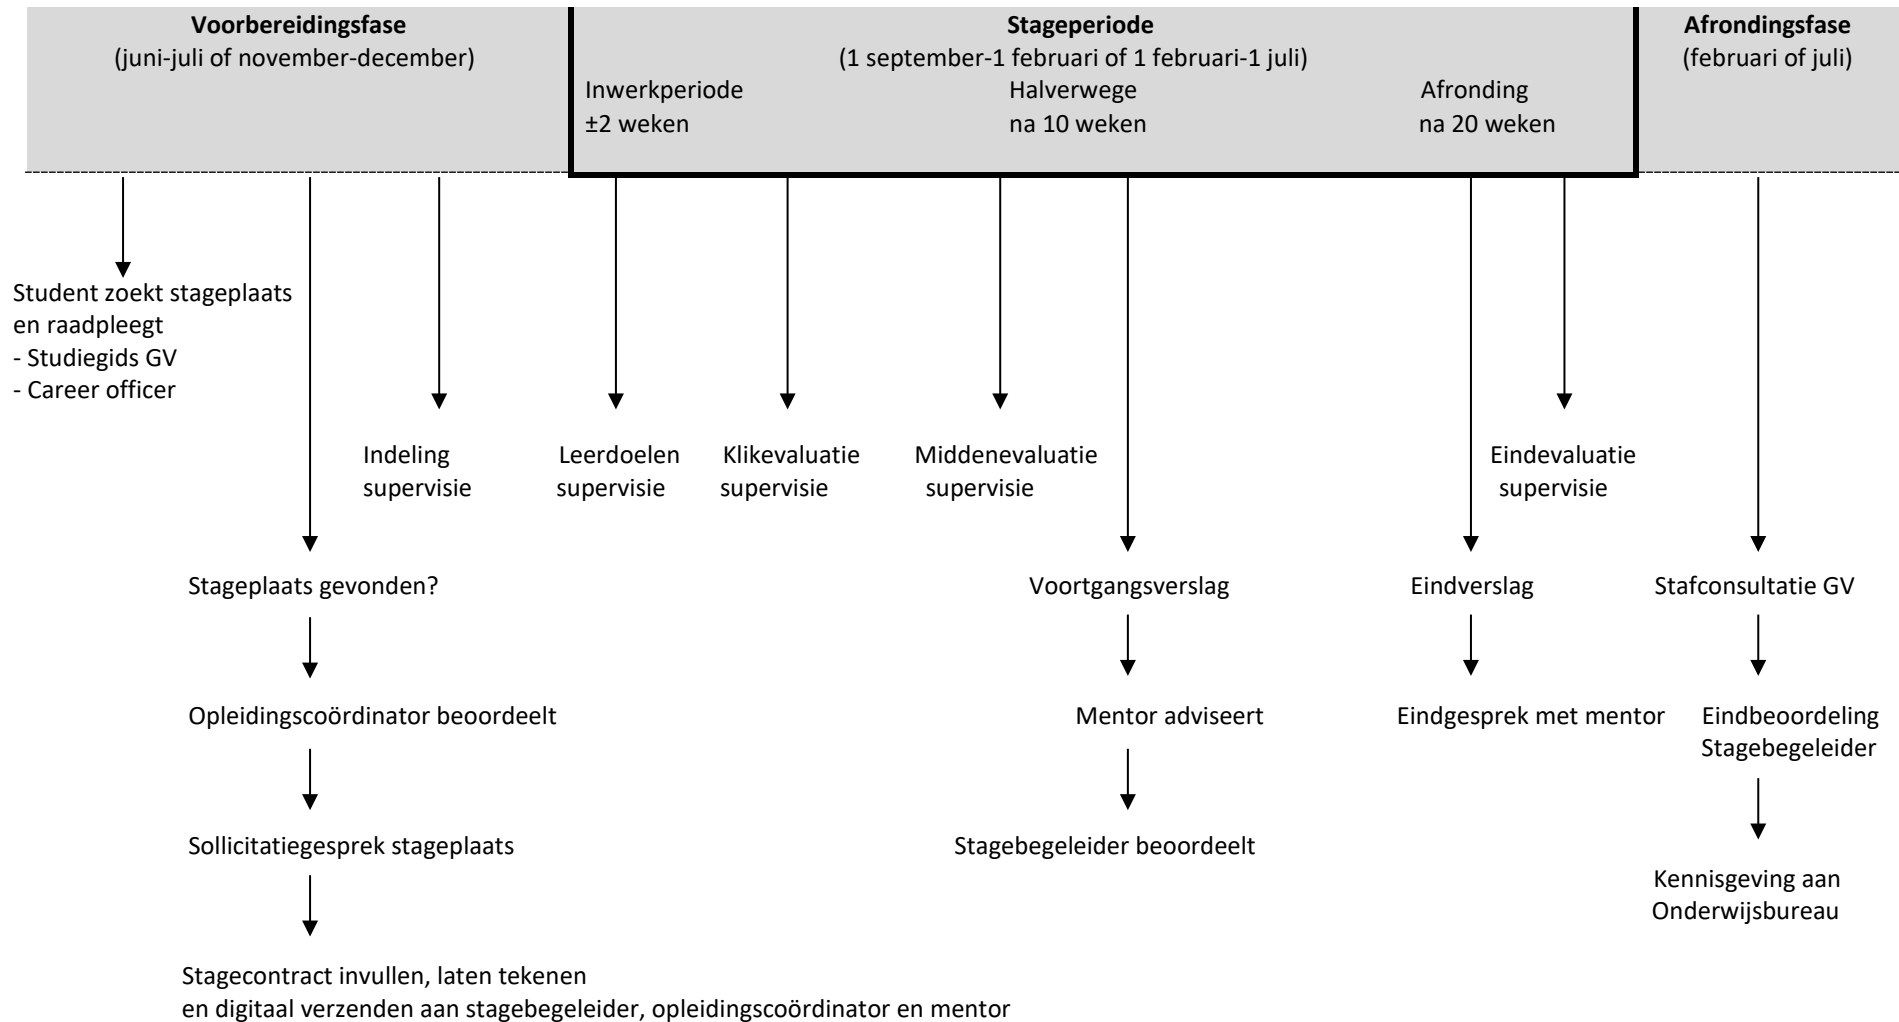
**Voorbereidingsfase**
(juni-juli of november-december)

**Stageperiode**
(1 september-1 februari of 1 februari-1 juli)

Inwerkperiode
±2 weken

Halverwege
na 10 weken

Afronding
na 20 weken

**Afrondingsfase**
(februari of juli)

Student zoekt stageplaats en raadpleegt
- Studiegids GV
- Career officer

Indeling supervisie

Leerdoelen supervisie

Klikevaluatie supervisie

Middenevaluatie supervisie

Eindevaluatie supervisie

Stageplaats gevonden?

Opleidingscoördinator beoordeelt

Sollicitatiegesprek stageplaats

Stagecontract invullen, laten tekenen
en digitaal verzenden aan stagebegeleider, opleidingscoördinator en mentor

Voortgangsverslag

Mentor adviseert

Stagebegeleider beoordeelt

Eindverslag

Eindgesprek met mentor

Stafconsultatie GV

Eindbeoordeling Stagebegeleider

Kennisgeving aan Onderwijsbureau